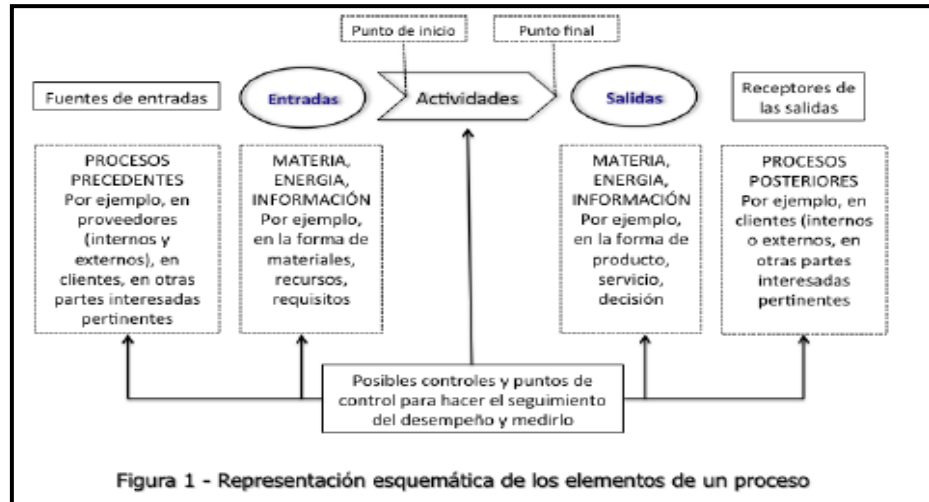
Punto de inicio

Punto final

Fuentes de entradas

Entradas

Actividades

Salidas

Receptores de las salidas

PROCESOS PRECEDENTES Por ejemplo, en proveedores (internos y externos), en clientes, en otras partes interesadas pertinentes

MATERIA, ENERGIA, INFORMACIÓN Por ejemplo, en la forma de materiales, recursos, requisitos

MATERIA, ENERGIA, INFORMACIÓN Por ejemplo, en la forma de producto, servicio, decisión

PROCESOS POSTERIORES Por ejemplo, en clientes (internos o externos, en otras partes interesadas pertinentes

Posibles controles y puntos de control para hacer el seguimiento del desempeño y medirlo

Figura 1 - Representación esquemática de los elementos de un proceso